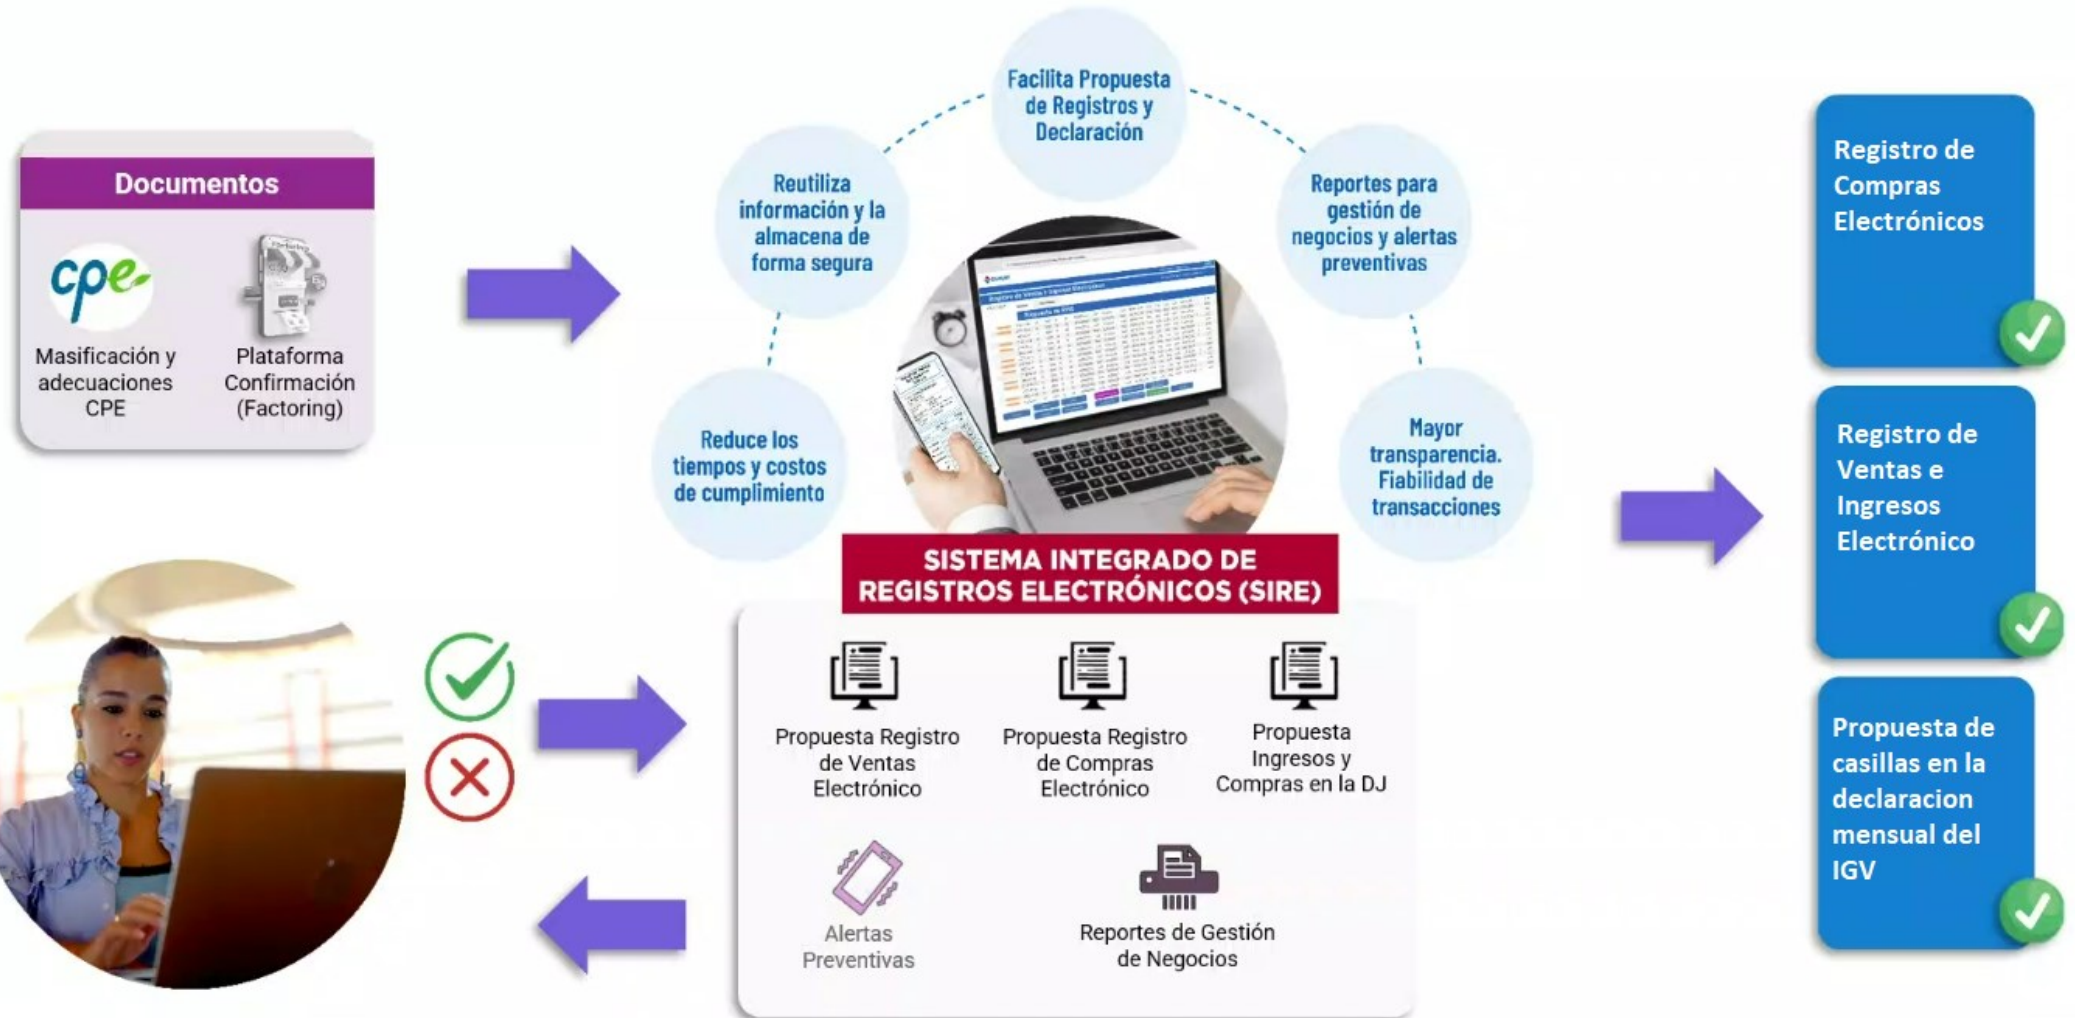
Documentos

cpe

Masificación y adecuaciones CPE

Plataforma Confirmación (Factoring)

Facilita Propuesta de Registros y Declaración

Reutiliza información y la almacena de forma segura

Reportes para gestión de negocios y alertas preventivas

Reduce los tiempos y costos de cumplimiento

Mayor transparencia. Fiabilidad de transacciones

SISTEMA INTEGRADO DE REGISTROS ELECTRÓNICOS (SIRE)

Propuesta Registro de Ventas Electrónico

Propuesta Registro de Compras Electrónico

Propuesta Ingresos y Compras en la DJ

Alertas Preventivas

Reportes de Gestión de Negocios

Registro de Compras Electrónicos

Registro de Ventas e Ingresos Electrónico

Propuesta de casillas en la declaracion mensual del IGV